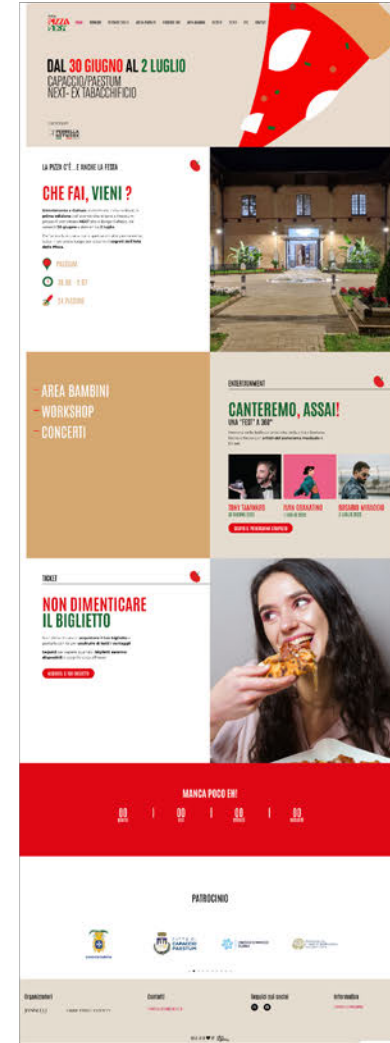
DAL 30 GIUGNO AL 2 LUGLIO
CAPACCIO/PAESTUM
NEXT- EX TABACCHIFICIO

LA PIZZA C'È... E ANCHE LA FESTA

CHE FAI, VIENI ?

PAESTUM

24 PIZZERIE

- AREA BAMBINI
- WORKSHOP
- CONCERTI

ENTERTAINMENT

CANTEREMO, ASSAI!

UNA "FEST" A 360°

TONY TAMMARO

ELIVIA COSTANTINO

ROSARIO MIRAGGIO

TICKET

NON DIMENTICARE IL BIGLIETTO

MANCA POCO EH!

00 | 00 | 00 | 00

PATROCINIO

CITTÀ DI CAPACCIO PAESTUM

Organizzatori

Contatti

Seguici sui social

Informativa